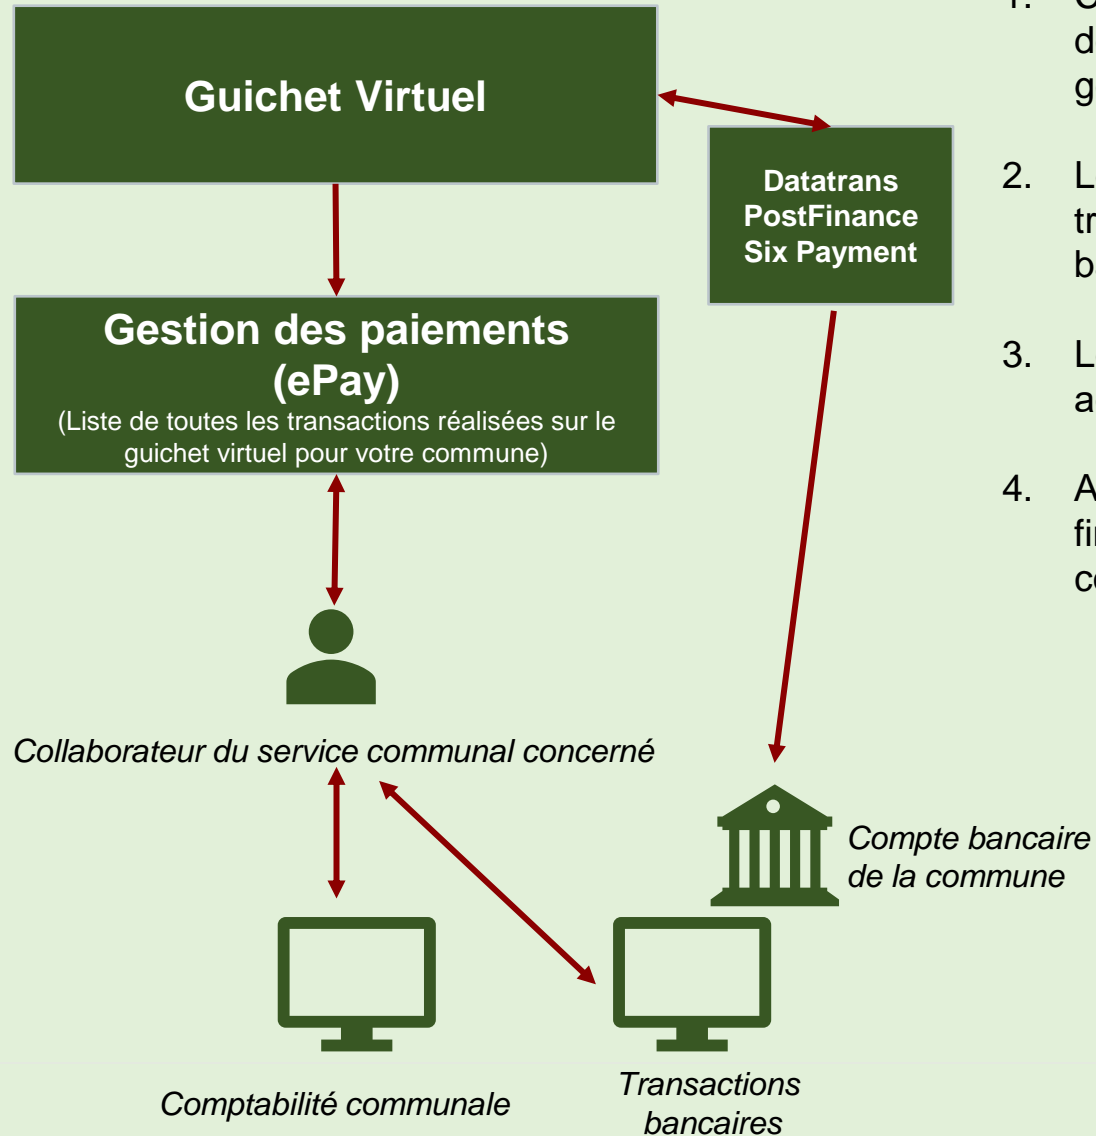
Guichet Virtuel

Datatrans
PostFinance
Six Payment

Gestion des paiements (ePay)
(Liste de toutes les transactions réalisées sur le guichet virtuel pour votre commune)

Collaborateur du service communal concerné

Compte bancaire de la commune

Comptabilité communale

Transactions bancaires

1. C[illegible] d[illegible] g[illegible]

2. L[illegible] tr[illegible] b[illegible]

3. L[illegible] a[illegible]

4. A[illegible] fi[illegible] c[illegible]